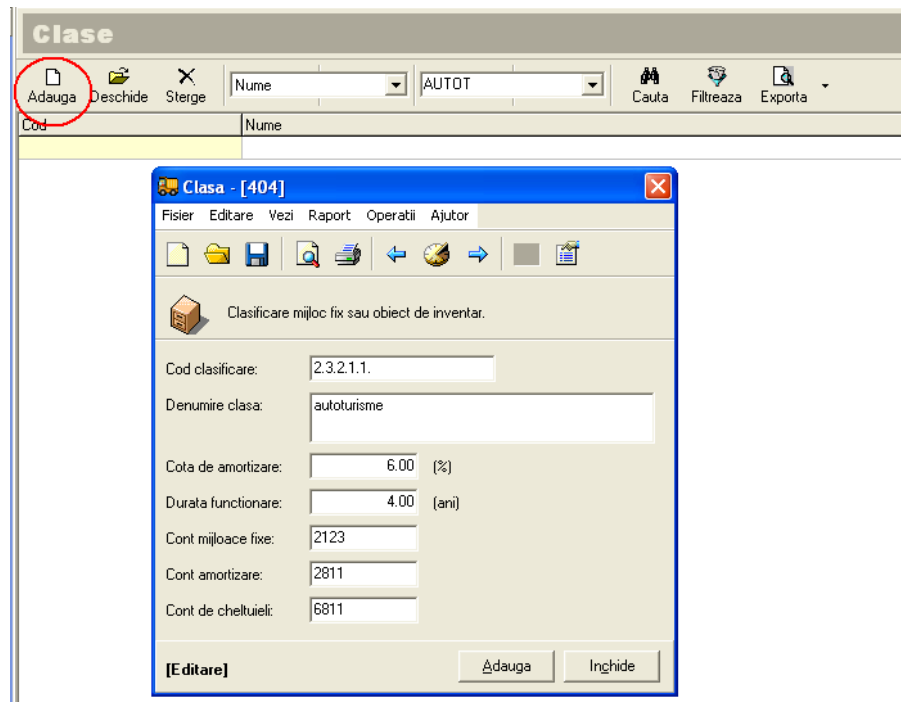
Clase

Adauga Deschide Sterge Nume AUTOT Cauta Filtreaza Exporta

| Cod | Nume |
|---|---|
| | |

Clasa - [404]

Fisier Editare Vezi Raport Operatii Ajutor

Clasificare mijloc fix sau obiect de inventar.

Cod clasificare: 2.3.2.1.1.

Denumire clasa: autoturisme

Cota de amortizare: 6.00 (%)

Durata functionare: 4.00 (ani)

Cont mijloace fixe: 2123

Cont amortizare: 2811

Cont de cheltuieli: 6811

[Editare]

Adauga Inchide